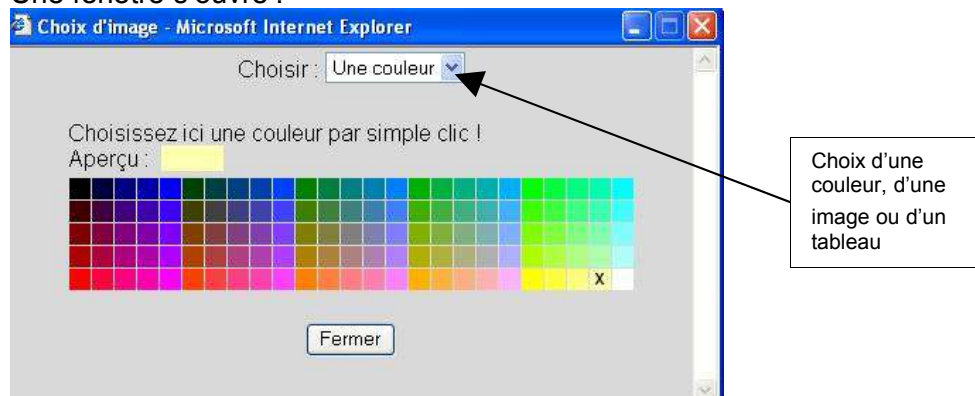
Une fenêtre s'ouvre :

Choix d'image - Microsoft Internet Explorer

Choisir : Une couleur

Choisissez ici une couleur par simple clic !
Aperçu :

X

Fermer

Choix d'une couleur, d'une image ou d'un tableau